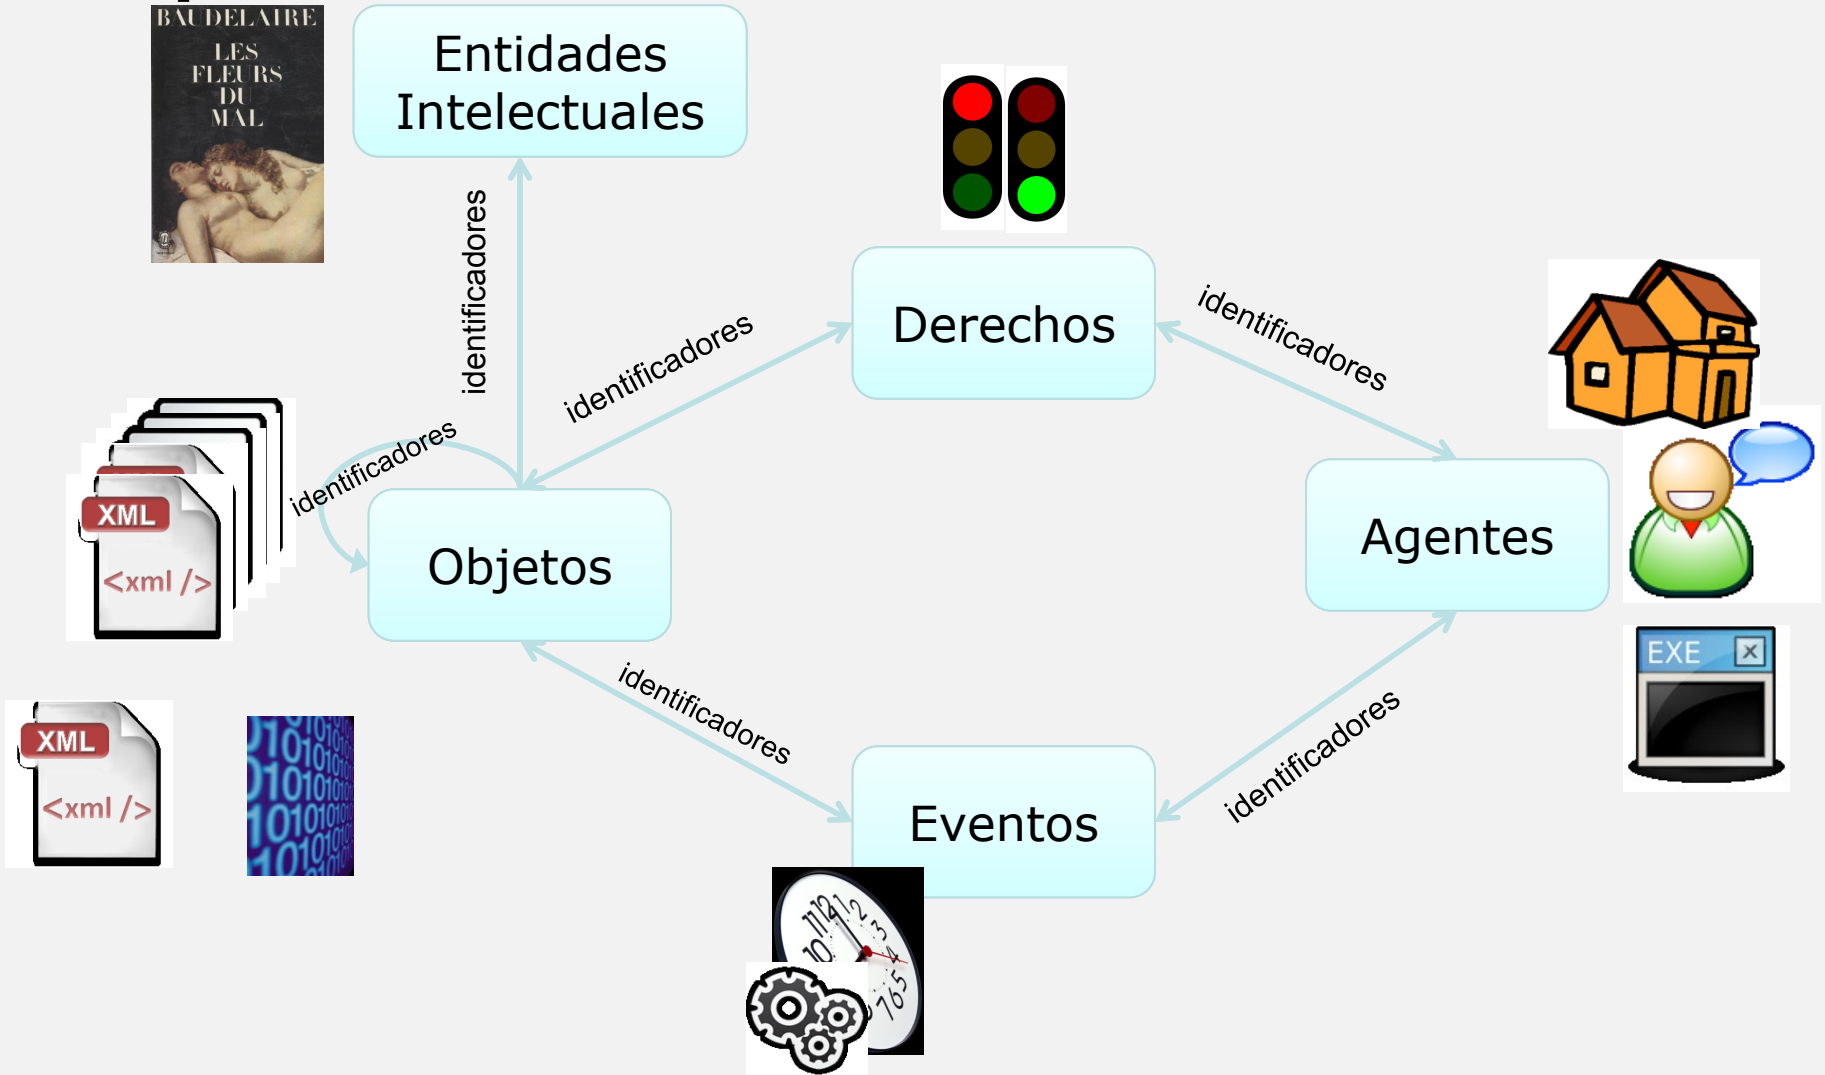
BAUDELAIRE
LES FLEURS DU MAL

Entidades Intelectuales

identificadores

Derechos

identificadores

identificadores

identificadores

Objetos

Agentes

XML
<xml />

XML
<xml />

EXE

identificadores

identificadores

Eventos

101010